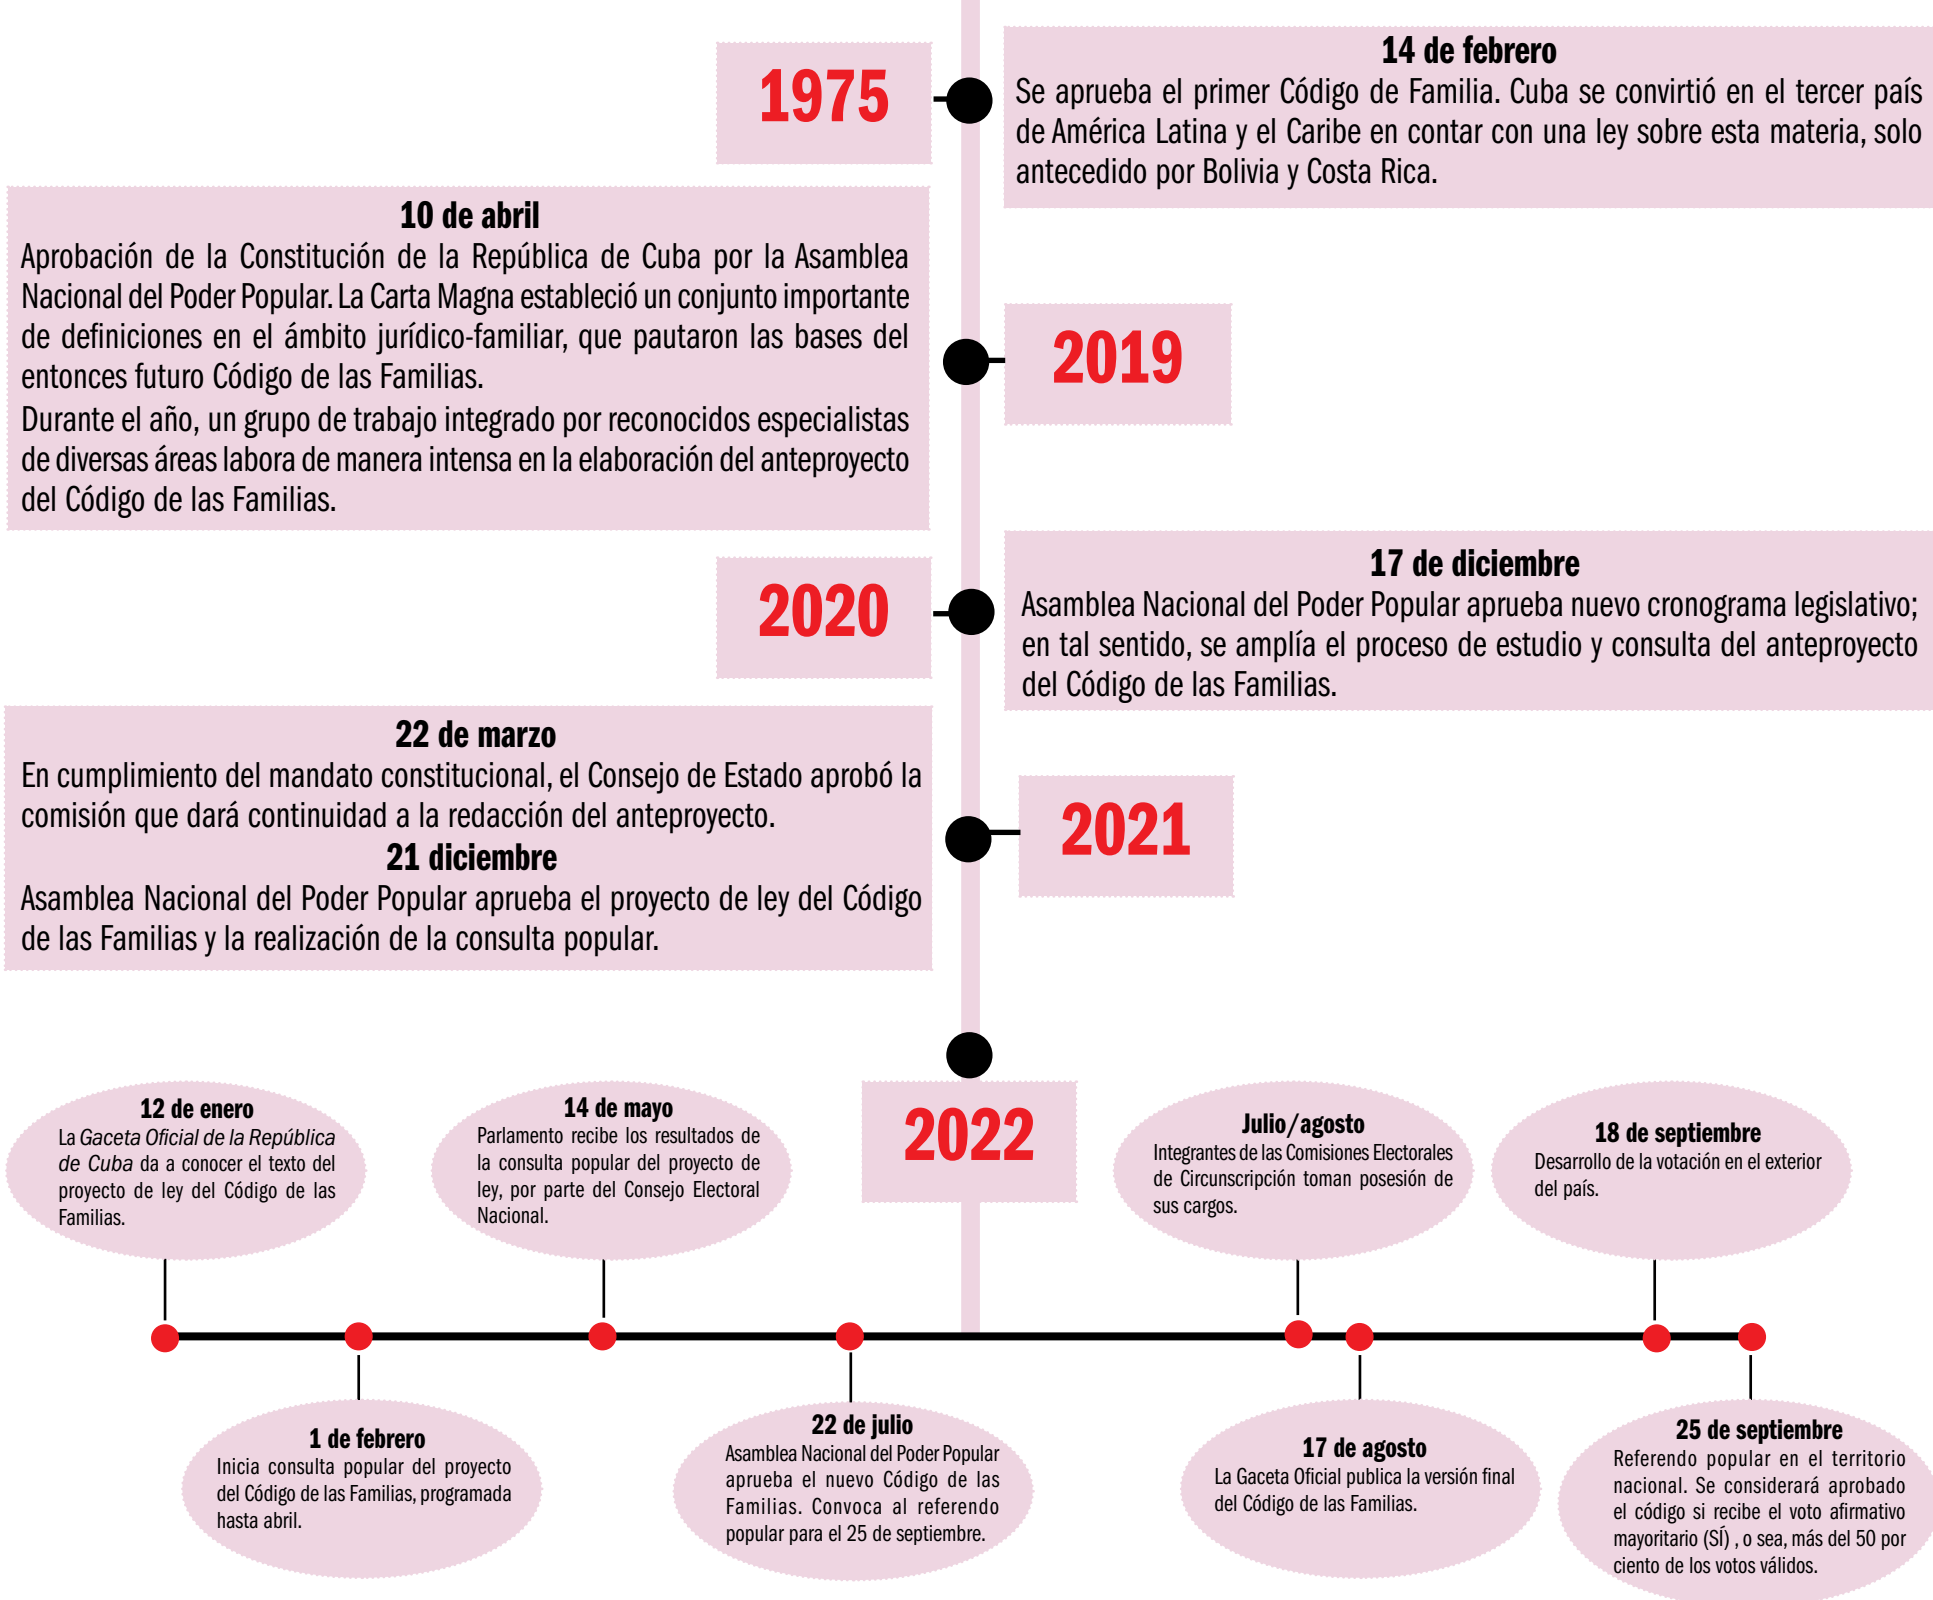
1975

14 de febrero
Se aprueba el primer Código de Familia. Cuba se convirtió en el tercer país de América Latina y el Caribe en contar con una ley sobre esta materia, solo antecedido por Bolivia y Costa Rica.

10 de abril
Aprobación de la Constitución de la República de Cuba por la Asamblea Nacional del Poder Popular. La Carta Magna estableció un conjunto importante de definiciones en el ámbito jurídico-familiar, que pautaron las bases del entonces futuro Código de las Familias.
Durante el año, un grupo de trabajo integrado por reconocidos especialistas de diversas áreas labora de manera intensa en la elaboración del anteproyecto del Código de las Familias.

2019

2020

17 de diciembre
Asamblea Nacional del Poder Popular aprueba nuevo cronograma legislativo; en tal sentido, se amplía el proceso de estudio y consulta del anteproyecto del Código de las Familias.

22 de marzo
En cumplimiento del mandato constitucional, el Consejo de Estado aprobó la comisión que dará continuidad a la redacción del anteproyecto.
21 diciembre
Asamblea Nacional del Poder Popular aprueba el proyecto de ley del Código de las Familias y la realización de la consulta popular.

2021

12 de enero
La Gaceta Oficial de la República de Cuba da a conocer el texto del proyecto de ley del Código de las Familias.

14 de mayo
Parlamento recibe los resultados de la consulta popular del proyecto de ley, por parte del Consejo Electoral Nacional.

2022

Julio/agosto
Integrantes de las Comisiones Electorales de Circunscripción toman posesión de sus cargos.

18 de septiembre
Desarrollo de la votación en el exterior del país.

1 de febrero
Inicia consulta popular del proyecto del Código de las Familias, programada hasta abril.

22 de julio
Asamblea Nacional del Poder Popular aprueba el nuevo Código de las Familias. Convoca al referendo popular para el 25 de septiembre.

17 de agosto
La Gaceta Oficial publica la versión final del Código de las Familias.

25 de septiembre
Referendo popular en el territorio nacional. Se considerará aprobado el código si recibe el voto afirmativo mayoritario (SÍ) , o sea, más del 50 por ciento de los votos válidos.